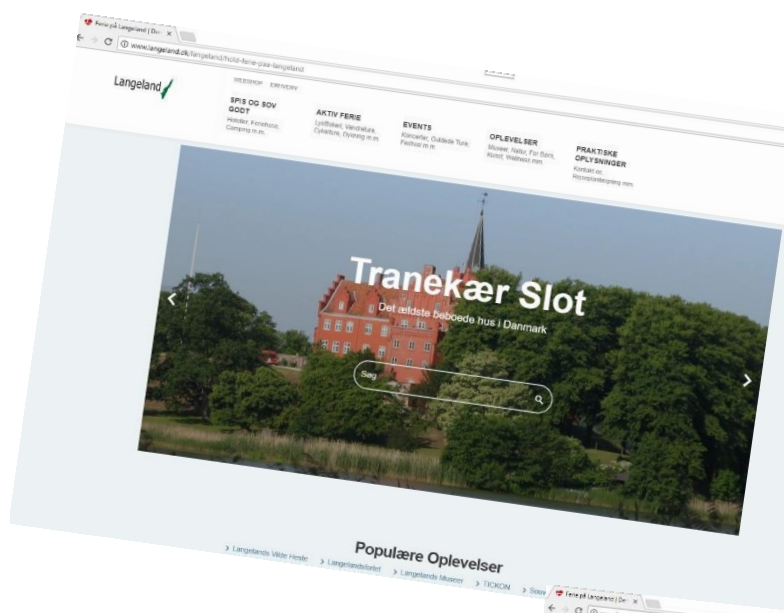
Ferie på Langeland | Det ×

www.langeland.dk/langeland/hold-ferie-paa-langeland

Langeland

WEBSHOP ERHVERV

SPIS OG SOV GODT
Hoteller, Ferieboliger, Camping m.m.

AKTIV FERIE
Lystfiskeri, Vandreture, Cykelture, Dykning m.m.

EVENTS
Koncerter, Guidede Ture, Festival m.m.

OPLEVELSER
Museer, Natur, For Børn, Kunst, Wellness mm.

PRAKTISKE OPLYSNINGER
Kontakt os, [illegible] mm.

Tranekær Slot
Det ældste beboede hus i Danmark

Søg

Populære Oplevelser

> Langelands Vilde Heste > Langelandsfortet > Langelands Museer > TICKON > Souv

Ferie på Langeland | Det ×